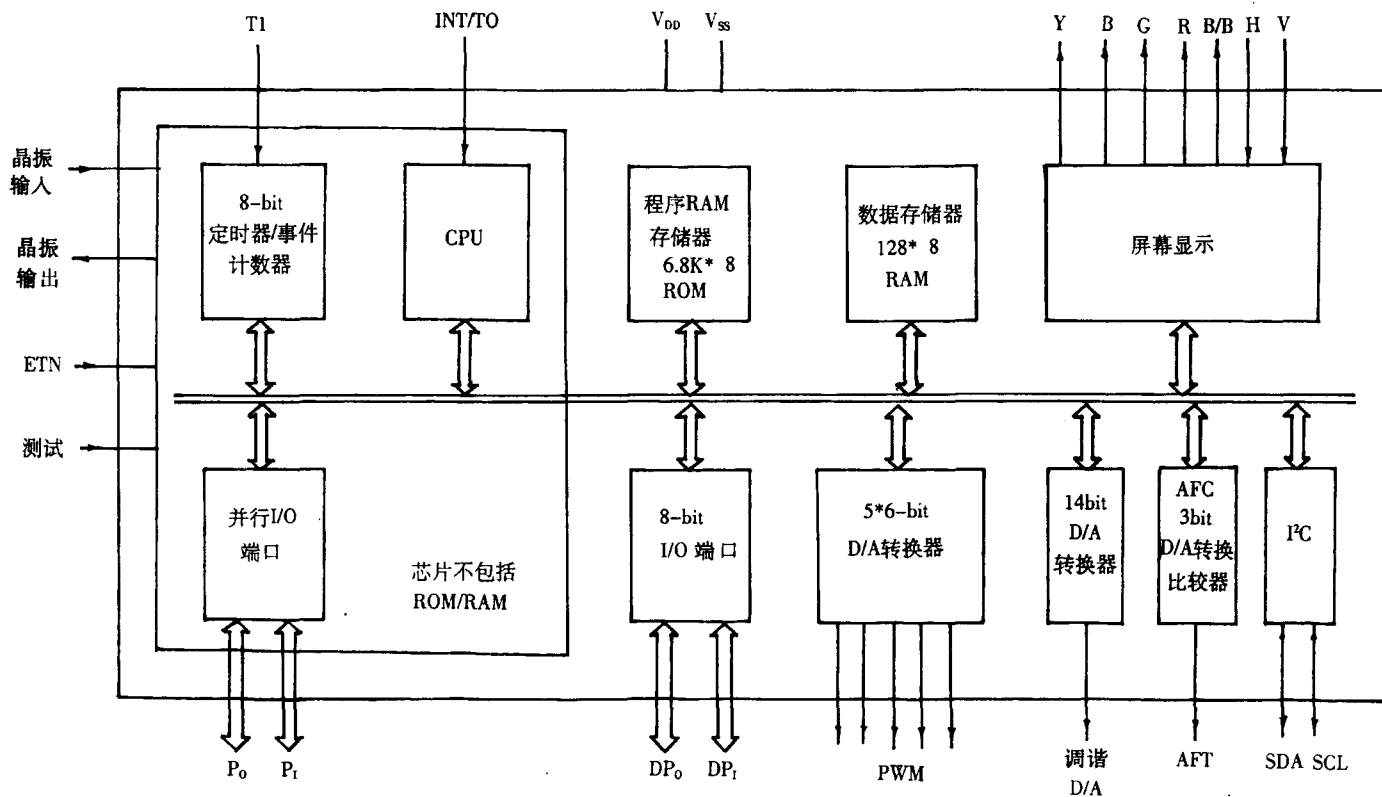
T1

INT/TO

$V_{DD}$ $V_{SS}$

Y B G R B/B H V

晶振输入

晶振输出

ETN

测试

8-bit 定时器/事件计数器

CPU

程序RAM 存储器 6.8K* 8 ROM

数据存储器 128* 8 RAM

屏幕显示

并行I/O 端口

芯片不包括 ROM/RAM

8-bit I/O 端口

5*6-bit D/A转换器

14bit D/A 转换器

AFC 3bit D/A转换 比较器

$I^2C$

$P_O$ $P_I$

$DP_O$ $DP_I$

PWM

调谐 D/A

AFT

SDA SCL